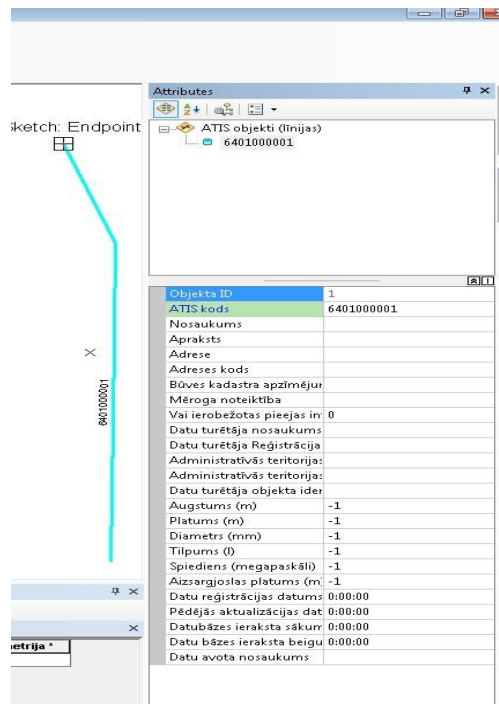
ketch: Endpoint

6401000001

Attributes

ATIS objekti (līnijas)
6401000001

| Objekta ID | 1 |
|---|---|
| ATIS kods | 6401000001 |
| Nosaukums | |
| Apraksts | |
| Adrese | |
| Adreses kods | |
| Būves kadastra apzīmējur | |
| Mēroga noteiktība | |
| Vai ierobežotas piejas in | 0 |
| Datu turētāja nosaukums | |
| Datu turētāja Reģistrācija | |
| Administratīvās teritorijas | |
| Administratīvās teritorijas | |
| Datu turētāja objekta ider | |
| Augstums (m) | -1 |
| Platums (m) | -1 |
| Diametrs (mm) | -1 |
| Tilpums (l) | -1 |
| Spiediens (megapaskāli) | -1 |
| Aizsargjoslas platums (m) | -1 |
| Datu reģistrācijas datums | 0:00:00 |
| Pēdējās aktualizācijas dat | 0:00:00 |
| Datubāzes ieraksta sākum | 0:00:00 |
| Datu bāzes ieraksta beigu | 0:00:00 |
| Datu avota nosaukums | |

etrija *